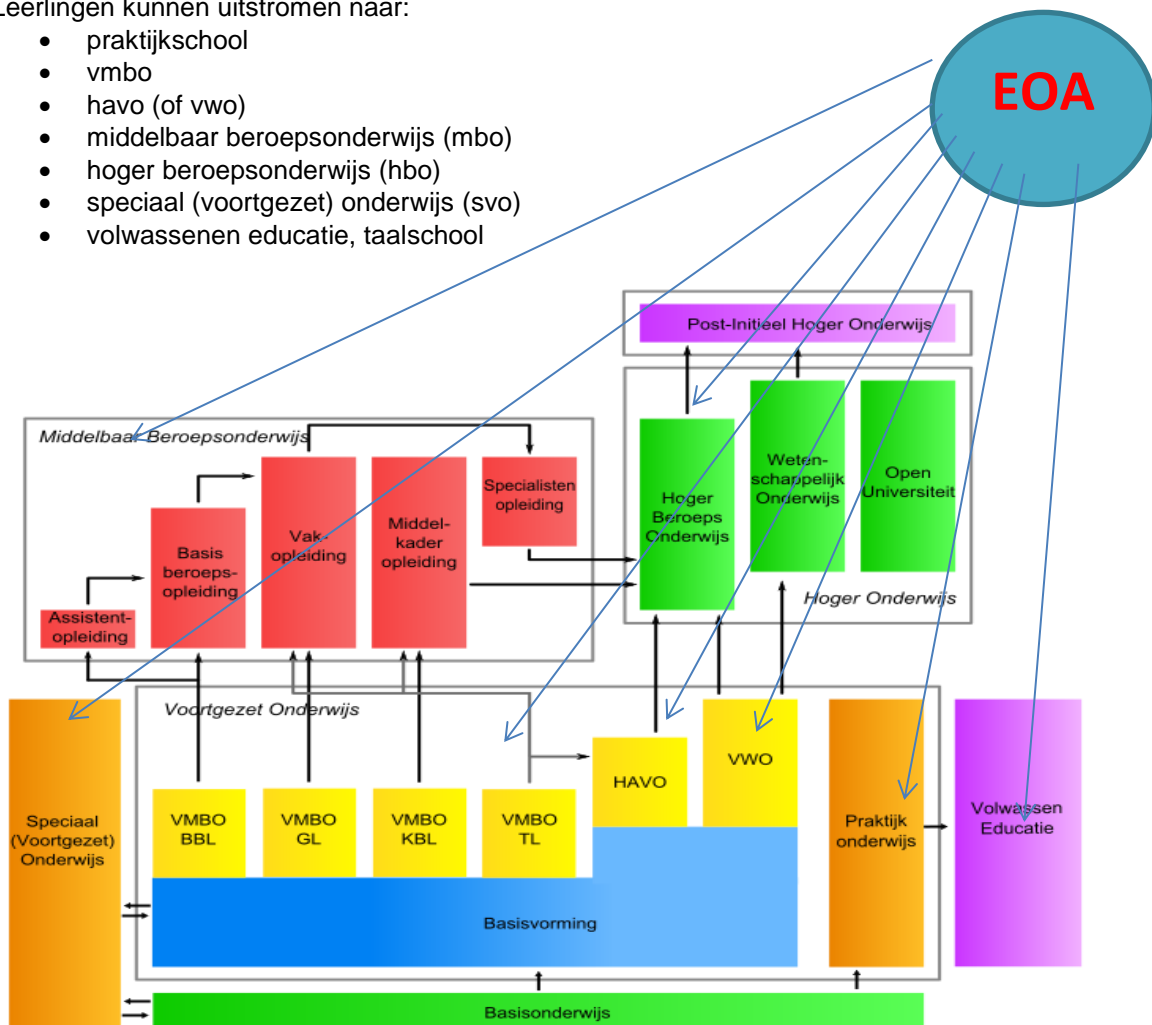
Leerlingen kunnen uitstromen naar:

- praktijkschool
- vmbo
- havo (of vwo)
- middelbaar beroepsonderwijs (mbo)
- hoger beroepsonderwijs (hbo)
- speciaal (voortgezet) onderwijs (svo)
- volwassenen educatie, taalschool

EOA

Post-Initieel Hoger Onderwijs

Middelbaar Beroepsonderwijs

Assistent-opleiding

Basis beroeps-opleiding

Vak-opleiding

Middel-kader opleiding

Specialisten opleiding

Hoger Beroeps Onderwijs

Weten-schappelijk Onderwijs

Open Universiteit

Hoger Onderwijs

Voortgezet Onderwijs

Speciaal (Voortgezet) Onderwijs

VMBO BBL

VMBO GL

VMBO KBL

VMBO TL

HAVO

VWO

Praktijk onderwijs

Volwassen Educatie

Basisvorming

Basisonderwijs